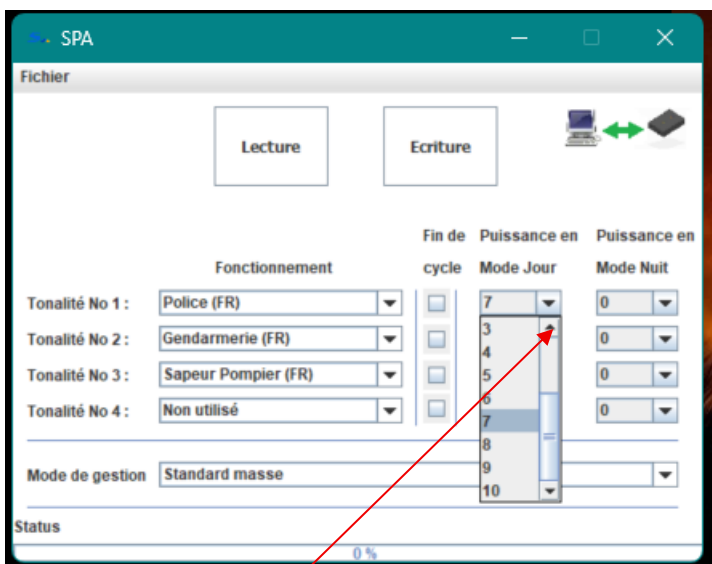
SPA

Fichier

Lecture

Ecriture

Fonctionnement

Fin de cycle

Puissance en Mode Jour

Puissance en Mode Nuit

Tonalité No 1 : Police (FR) 7 0

Tonalité No 2 : Gendarmerie (FR) 0

Tonalité No 3 : Sapeur Pompier (FR) 0

Tonalité No 4 : Non utilisé 0

3
4
5
6
7
8
9
10

Mode de gestion Standard masse

Status

0 %